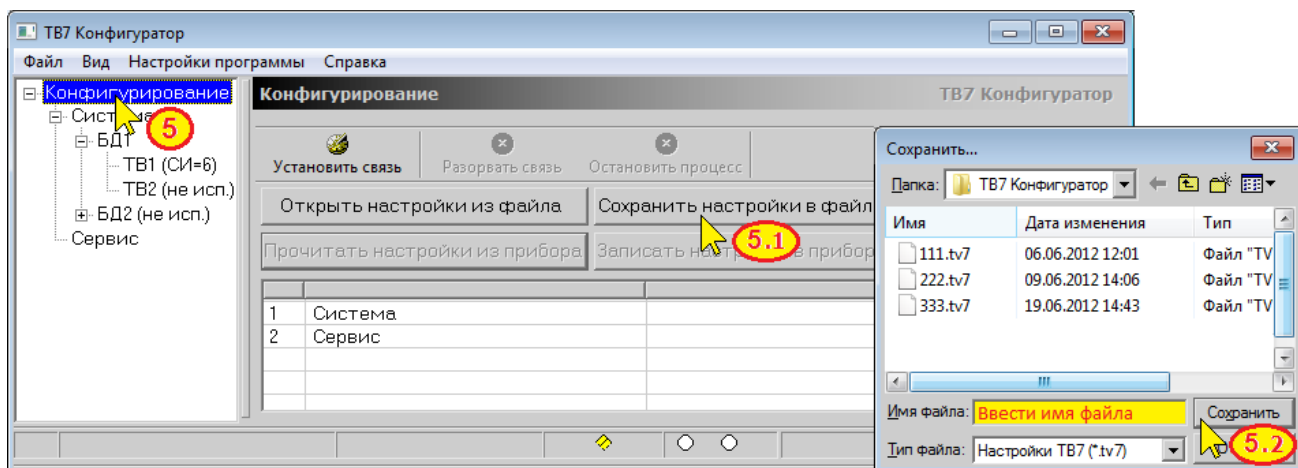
ТВ7 Конфигуратор

Файл Вид Настройки программы Справка

Конфигурирование
Система
БД1
ТВ1 (СИ=6)
ТВ2 (не исп.)
БД2 (не исп.)
Сервис

5

Конфигурирование ТВ7 Конфигуратор

Установить связь Разорвать связь Остановить процесс

Открыть настройки из файла
Сохранить настройки в файл
Прочитать настройки из прибора
Записать настр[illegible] в прибор

5.1

| | |
|---|---|
| 1 | Система |
| 2 | Сервис |

Сохранить...

Папка: ТВ7 Конфигуратор

| Имя | Дата изменения | Тип |
|---|---|---|
| 111.tv7 | 06.06.2012 12:01 | Файл "TV |
| 222.tv7 | 09.06.2012 14:06 | Файл "TV |
| 333.tv7 | 19.06.2012 14:43 | Файл "TV |

Имя файла: Ввести имя файла
Сохранить

Тип файла: Настройки ТВ7 (*.tv7)

5.2